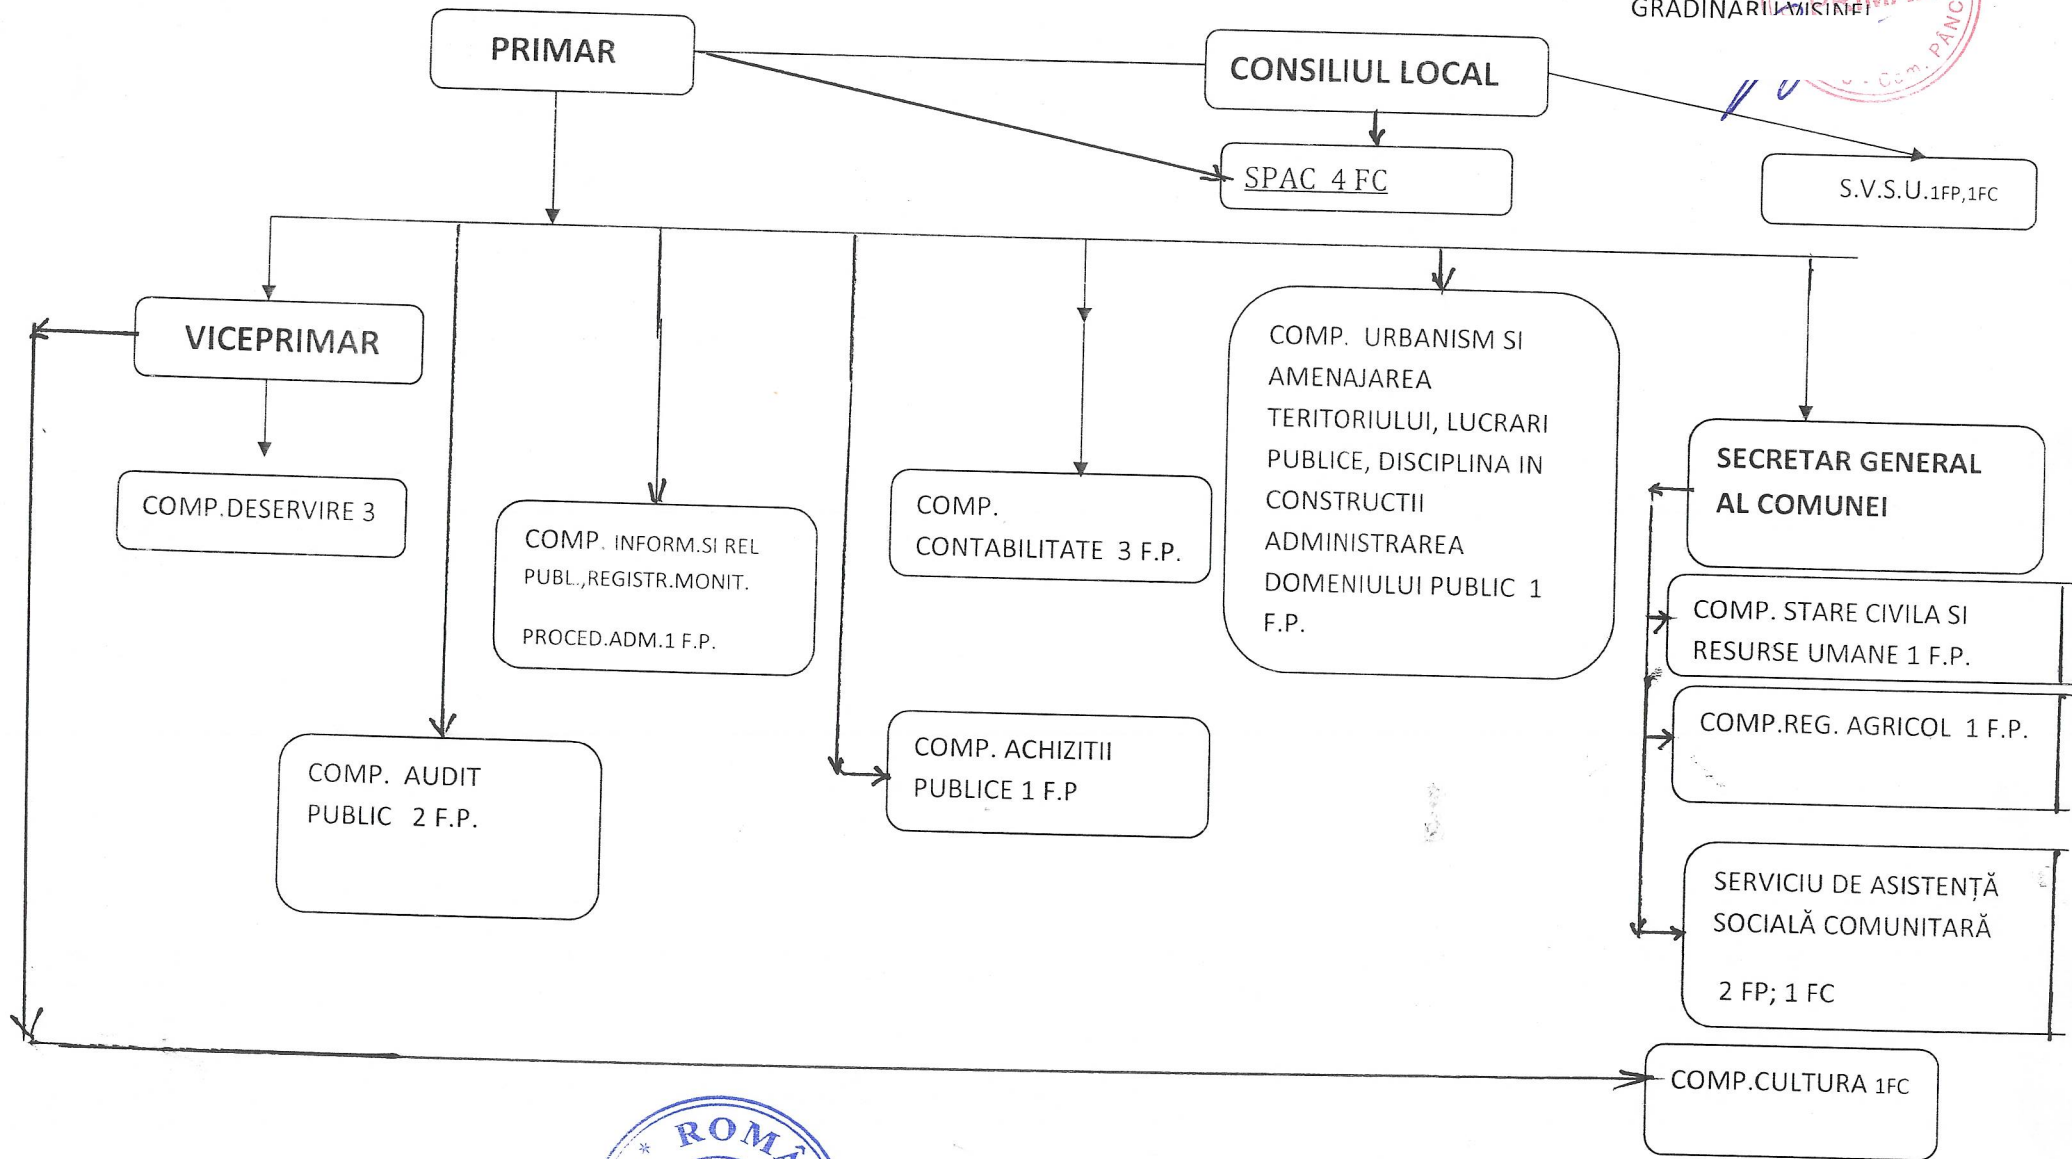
GRADINARU MISINEI

PRIMAR

CONSILIUL LOCAL

SPAC 4 FC

S.V.S.U.1FP,1FC

VICEPRIMAR

COMP.DESERVIRE 3

COMP. INFORM.SI REL PUBL.,REGISTR.MONIT. PROCED.ADM.1 F.P.

COMP. CONTABILITATE 3 F.P.

COMP. URBANISM SI AMENAJAREA TERITORIULUI, LUCRARI PUBLICE, DISCIPLINA IN CONSTRUCTII ADMINISTRAREA DOMENIULUI PUBLIC 1 F.P.

SECRETAR GENERAL AL COMUNEI

COMP. STARE CIVILA SI RESURSE UMANE 1 F.P.

COMP.REG. AGRICOL 1 F.P.

COMP. AUDIT PUBLIC 2 F.P.

COMP. ACHIZITII PUBLICE 1 F.P

SERVICIU DE ASISTENȚĂ SOCIALĂ COMUNITARĂ

2 FP; 1 FC

COMP.CULTURA 1FC

ROMÂ